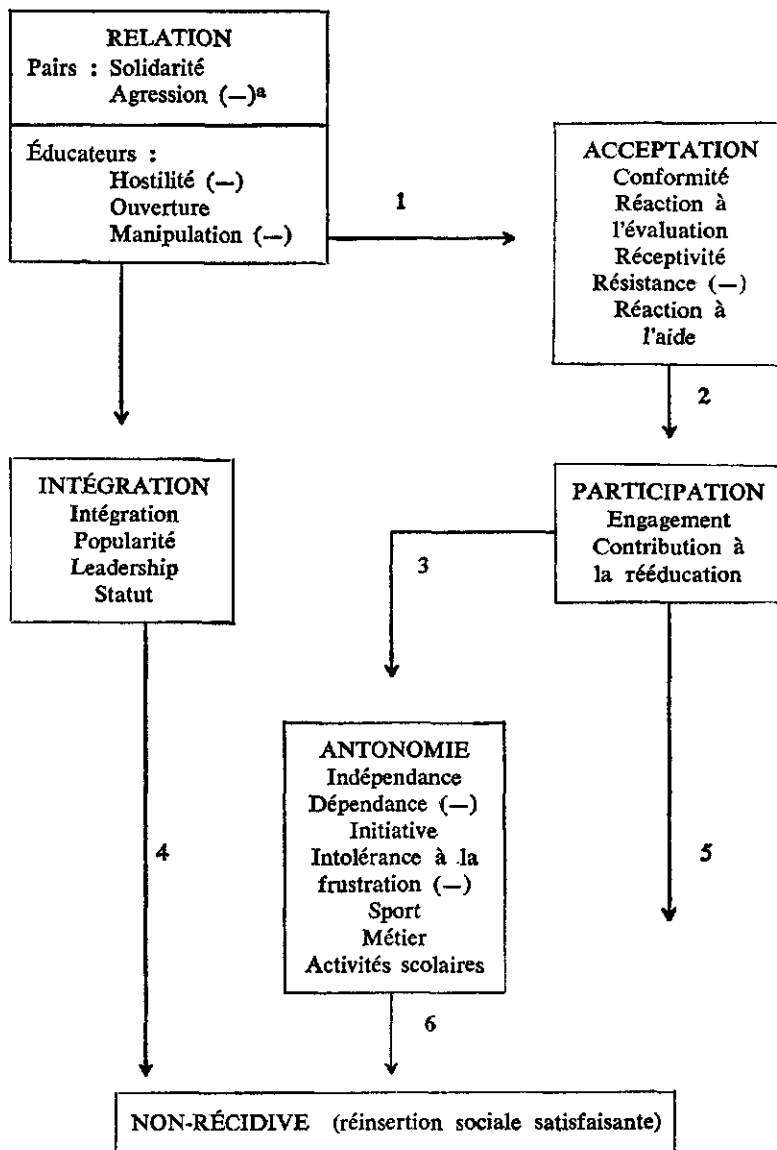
RELATION
Pairs : Solidarité
Agression (—)$^a$

Éducateurs :
Hostilité (—)
Ouverture
Manipulation (—)

1

ACCEPTATION
Conformité
Réaction à l'évaluation
Réceptivité
Résistance (—)
Réaction à l'aide

2

INTÉGRATION
Intégration
Popularité
Leadership
Statut

PARTICIPATION
Engagement
Contribution à la rééducation

3

ANTONOMIE
Indépendance
Dépendance (—)
Initiative
Intolérance à la frustration (—)
Sport
Métier
Activités scolaires

4

5

6

NON-RÉCIDIVE (réinsertion sociale satisfaisante)